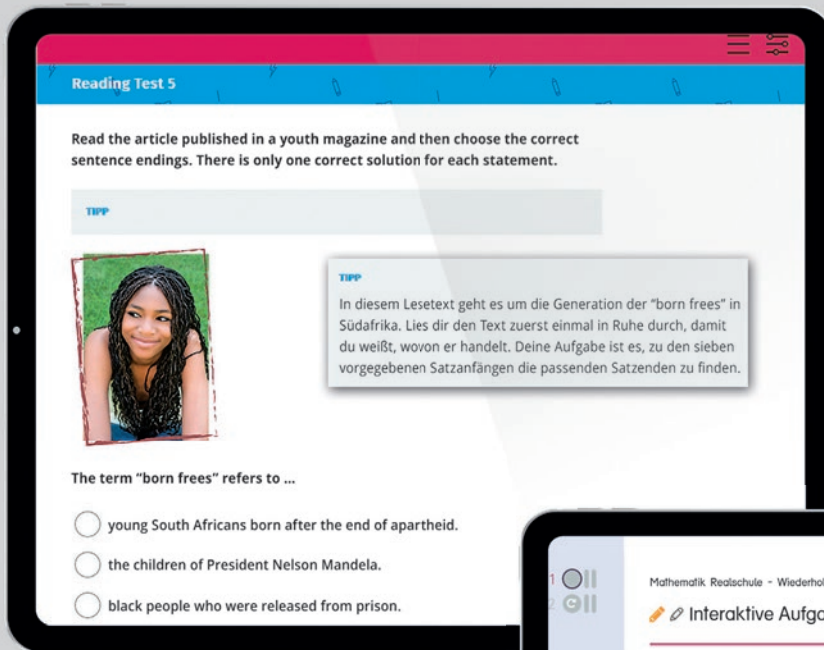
Reading Test 5

Read the article published in a youth magazine and then choose the correct sentence endings. There is only one correct solution for each statement.

TIPP

TIPP
In diesem Lesetext geht es um die Generation der "born frees" in Südafrika. Lies dir den Text zuerst einmal in Ruhe durch, damit du weißt, wovon er handelt. Deine Aufgabe ist es, zu den sieben vorgegebenen Satzanfängen die passenden Satzenden zu finden.

The term "born frees" refers to ...

young South Africans born after the end of apartheid.

the children of President Nelson Mandela.

black people who were released from prison.

1

2

Mathematik Realschule - Wiederhol

Interaktive Aufga